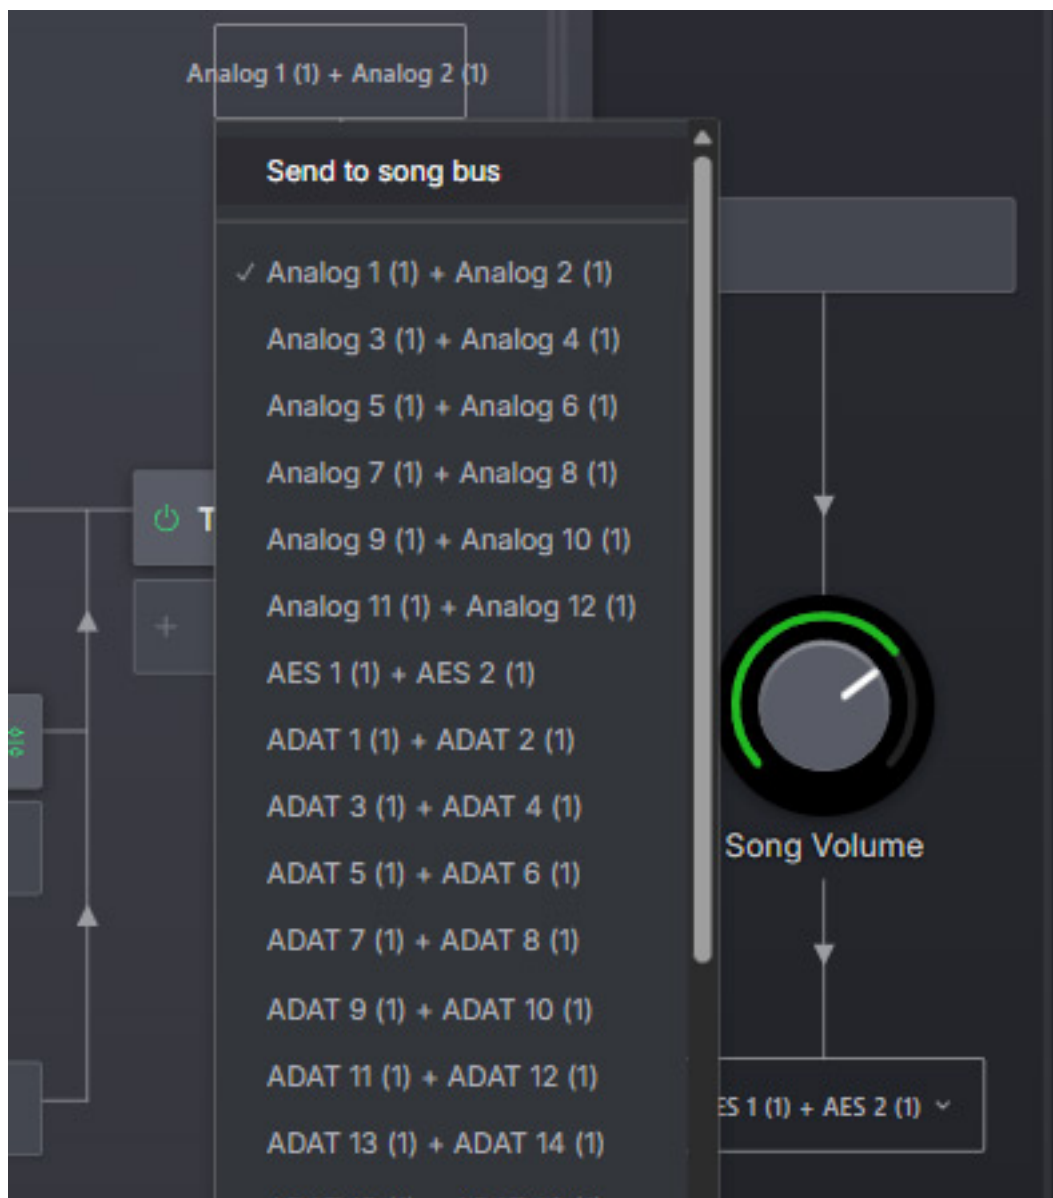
Analog 1 (1) + Analog 2 (1)

Send to song bus

✓ Analog 1 (1) + Analog 2 (1)
Analog 3 (1) + Analog 4 (1)
Analog 5 (1) + Analog 6 (1)
Analog 7 (1) + Analog 8 (1)
Analog 9 (1) + Analog 10 (1)
Analog 11 (1) + Analog 12 (1)
AES 1 (1) + AES 2 (1)
ADAT 1 (1) + ADAT 2 (1)
ADAT 3 (1) + ADAT 4 (1)
ADAT 5 (1) + ADAT 6 (1)
ADAT 7 (1) + ADAT 8 (1)
ADAT 9 (1) + ADAT 10 (1)
ADAT 11 (1) + ADAT 12 (1)
ADAT 13 (1) + ADAT 14 (1)

T

+

Song Volume

ES 1 (1) + AES 2 (1)